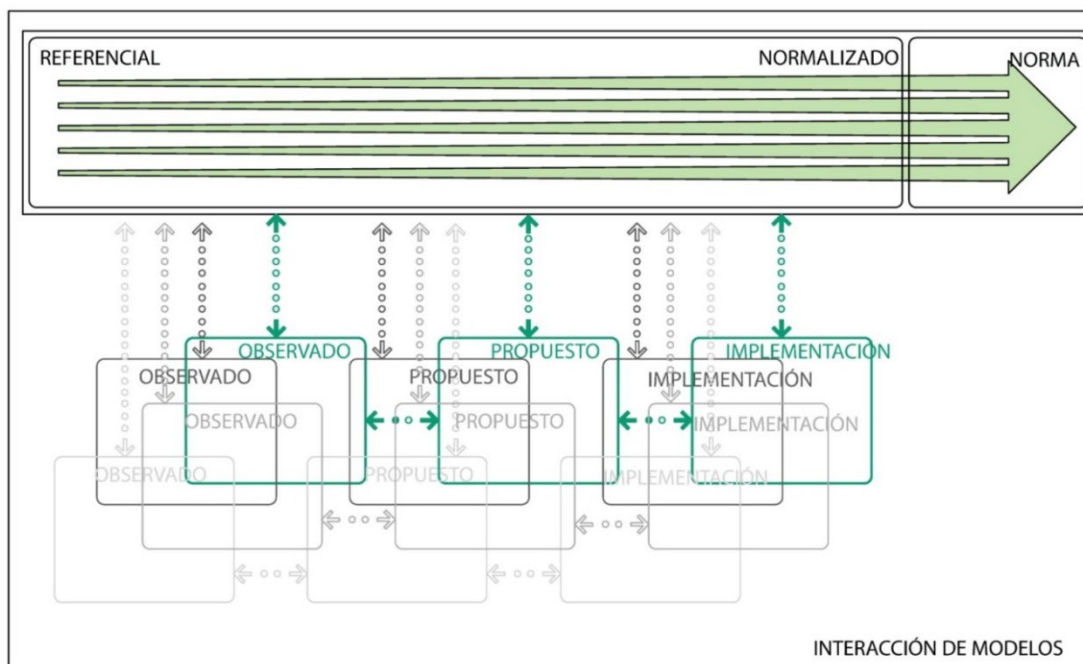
REFERENCIAL

NORMALIZADO

NORMA

OBSERVADO

PROPUESTO

IMPLEMENTACION

OBSERVADO

PROPUESTO

IMPLEMENTACIÓN

OBSERVADO

PROPUESTO

IMPLEMENTACIÓN

OBSERVADO

PROPUESTO

IMPLEMENTACIÓN

INTERACCIÓN DE MODELOS